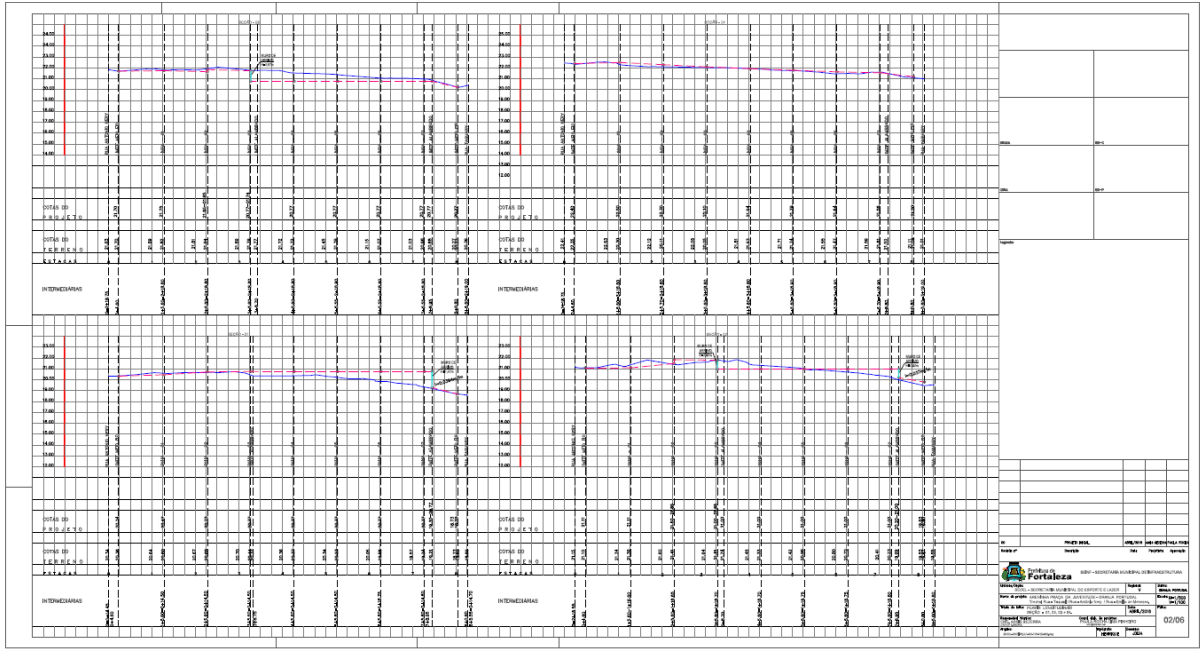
23.00
22.00
21.00
20.00
19.00
18.00
17.00
16.00
15.00
14.00

COTAS DO PROJETO

COTAS DO TERRENO

ESTACAS

INTERMEDIÁRIAS

23.00
22.00
21.00
20.00
19.00
18.00
17.00
16.00
15.00
14.00
13.00

COTAS DO PROJETO

COTAS DO TERRENO

ESTACAS

INTERMEDIÁRIAS

23.00
22.00
21.00
20.00
19.00
18.00
17.00
16.00
15.00
14.00
13.00

COTAS DO PROJETO

COTAS DO TERRENO

ESTACAS

INTERMEDIÁRIAS

23.00
22.00
21.00
20.00
19.00
18.00
17.00
16.00
15.00
14.00
13.00

COTAS DO PROJETO

COTAS DO TERRENO

ESTACAS

INTERMEDIÁRIAS

Prefeitura de Fortaleza

SEINF - SECRETARIA MUNICIPAL DE INFRAESTRUTURA

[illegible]

02/06